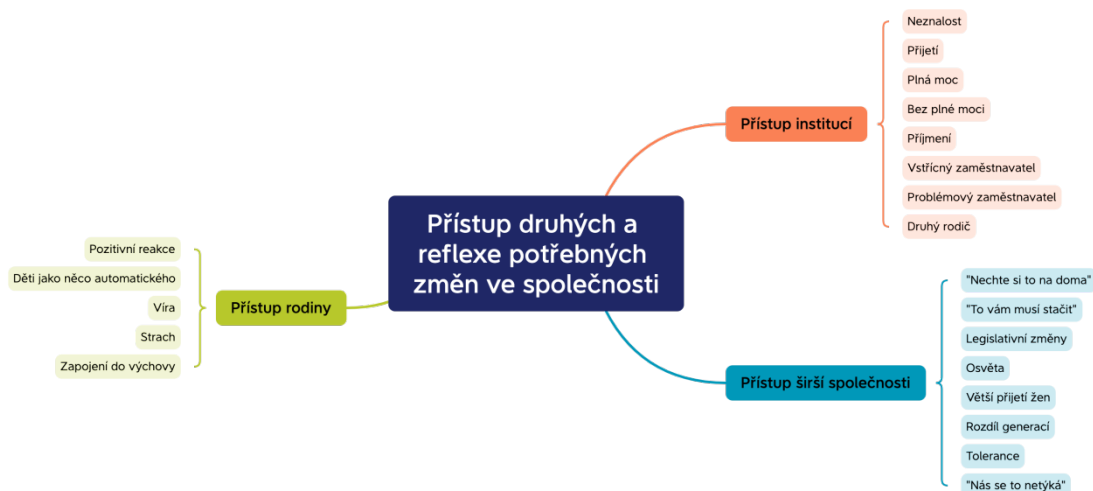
Přístup druhých a reflexe potřebných změn ve společnosti

Přístup institucí

Neznalost

Přijetí

Plná moc

Bez plné moci

Příjmení

Vstřícný zaměstnavatel

Problémový zaměstnavatel

Druhý rodič

Přístup rodiny

Pozitivní reakce

Děti jako něco automatického

Víra

Strach

Zapojení do výchovy

Přístup širší společnosti

"Nechte si to na doma"

"To vám musí stačit"

Legislativní změny

Osvěta

Větší přijetí žen

Rozdíl generací

Tolerance

"Nás se to netýká"